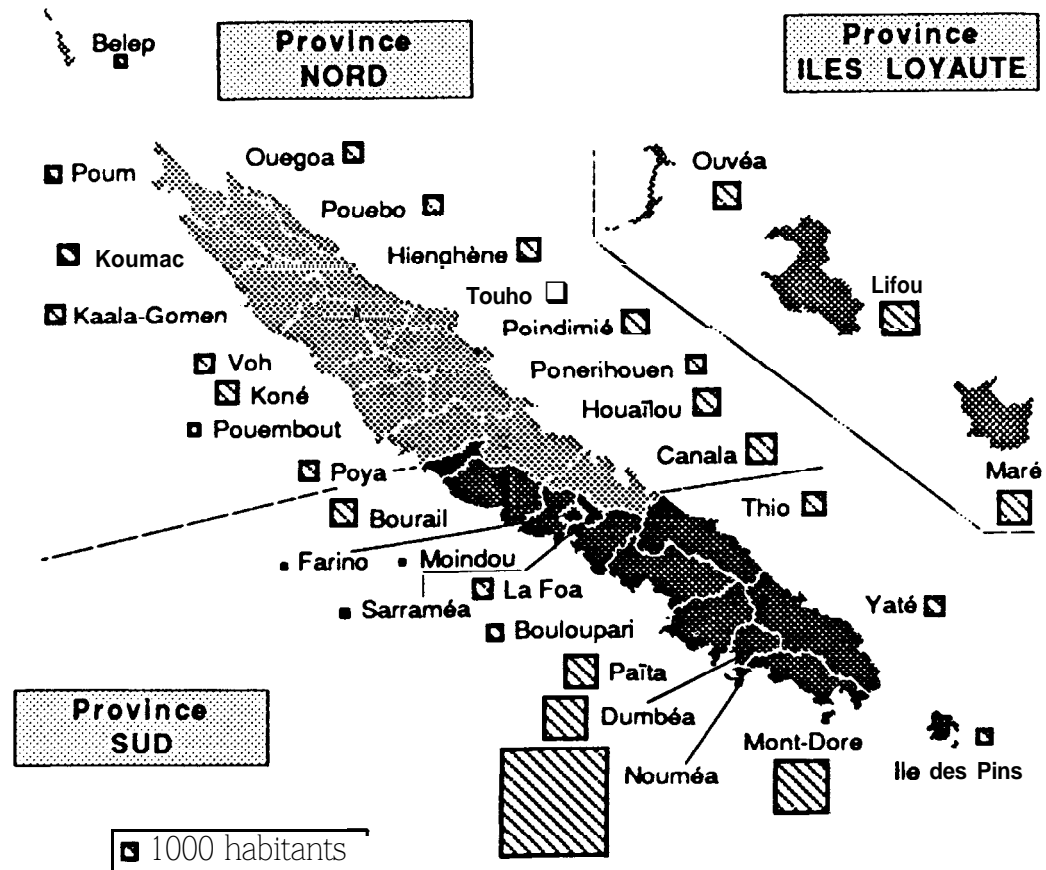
Belep

Province NORD

Province ILES LOYAUTE

Poum

Ouegoa

Pouebo

Koumac

Hienghène

Touho

Kaala-Gomen

Poindimié

Voh

Koné

Ponerihouen

Houaïlou

Pouembout

Canala

Poya

Bourail

Thio

Farino

Moindou

La Foa

Sarraméa

Bouloupari

Yaté

Païta

Dumbéa

Nouméa

Mont-Dore

Ile des Pins

Ouvéa

Lifou

Maré

Province SUD

1000 habitants